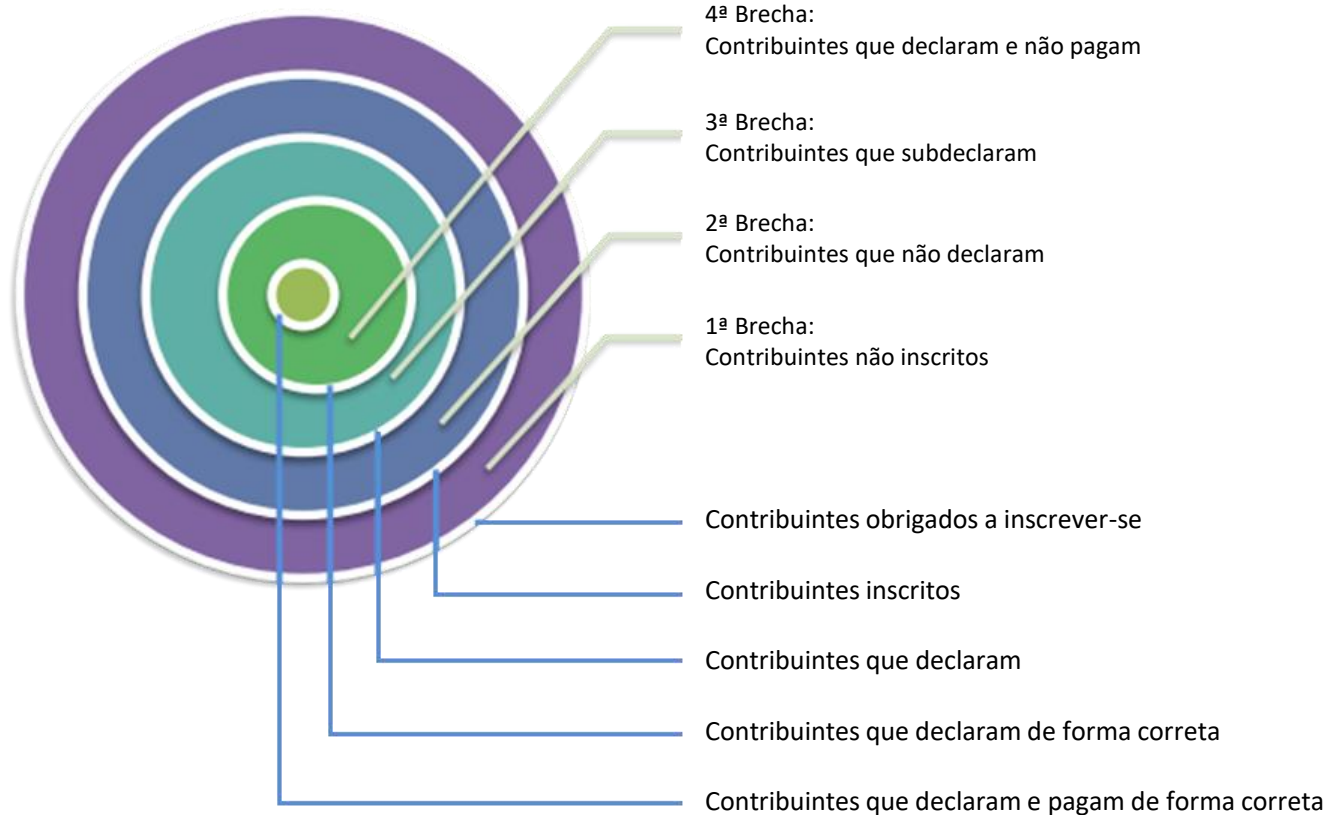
4ª Brecha:
Contribuintes que declaram e não pagam

3ª Brecha:
Contribuintes que subdeclaram

2ª Brecha:
Contribuintes que não declaram

1ª Brecha:
Contribuintes não inscritos

Contribuintes obrigados a inscrever-se

Contribuintes inscritos

Contribuintes que declaram

Contribuintes que declaram de forma correta

Contribuintes que declaram e pagam de forma correta